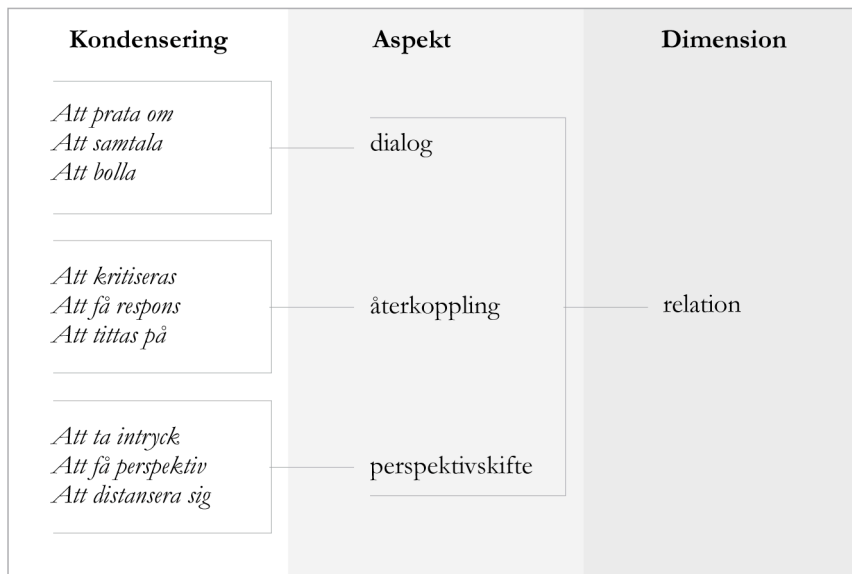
Kondensering

Aspekt

Dimension

Att prata om
Att samtala
Att bolla

dialog

Att kritiseras
Att få respons
Att tittas på

återkoppling

relation

Att ta intryck
Att få perspektiv
Att distansera sig

perspektivskifte